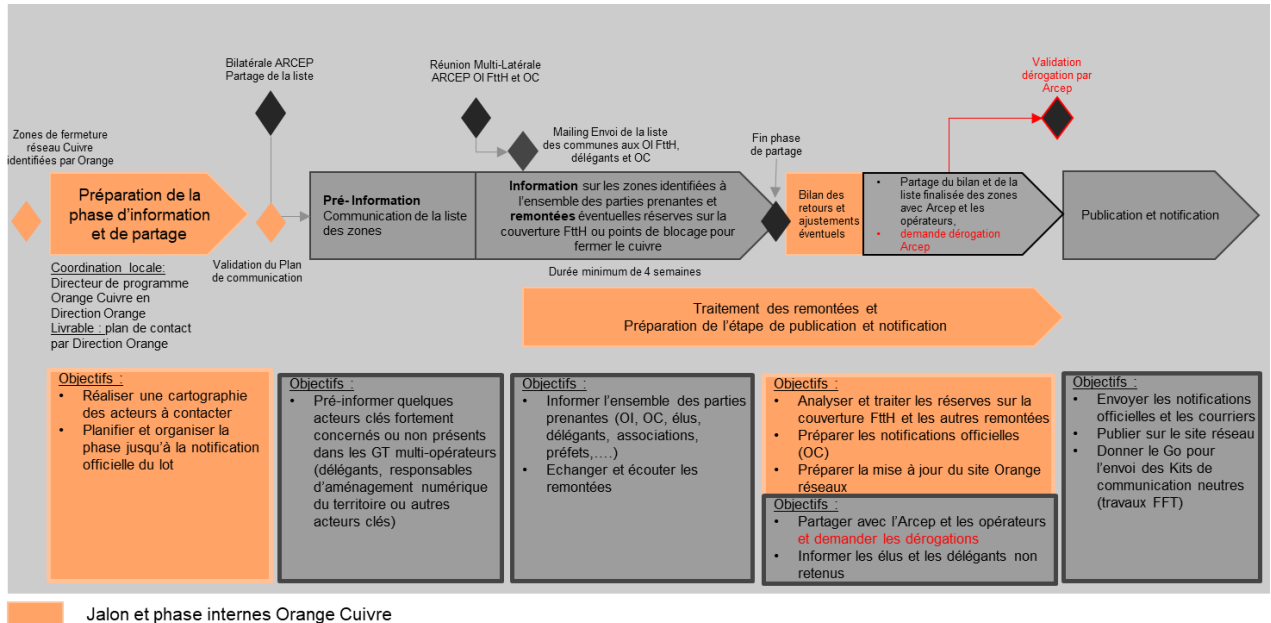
Zones de fermeture réseau Cuivre identifiées par Orange

Préparation de la phase d'information et de partage

Coordination locale: Directeur de programme Orange Cuivre en Direction Orange
Livrable : plan de contact par Direction Orange

Bilatérale ARCEP Partage de la liste

Validation du Plan de communication

Pré- Information
Communication de la liste des zones

Réunion Multi-Latérale ARCEP OI FttH et OC

Mailing Envoi de la liste des communes aux OI FttH, délégants et OC

Information sur les zones identifiées à l'ensemble des parties prenantes et remontées éventuelles réserves sur la couverture FttH ou points de blocage pour fermer le cuivre

Durée minimum de 4 semaines

Fin phase de partage

Bilan des retours et ajustements éventuels

Validation dérogation par Arcep

• Partage du bilan et de la liste finalisée des zones avec Arcep et les opérateurs,
• demande dérogation Arcep

Publication et notification

Traitement des remontées et
Préparation de l'étape de publication et notification

Objectifs :
• Réaliser une cartographie des acteurs à contacter
• Planifier et organiser la phase jusqu'à la notification officielle du lot

Objectifs :
• Pré-informer quelques acteurs clés fortement concernés ou non présents dans les GT multi-opérateurs (délégants, responsables d'aménagement numérique du territoire ou autres acteurs clés)

Objectifs :
• Informer l'ensemble des parties prenantes (OI, OC, élus, délégants, associations, préfets,….)
• Echanger et écouter les remontées

Objectifs :
• Analyser et traiter les réserves sur la couverture FttH et les autres remontées
• Préparer les notifications officielles (OC)
• Préparer la mise à jour du site Orange réseaux

Objectifs :
• Partager avec l'Arcep et les opérateurs et demander les dérogations
• Informer les élus et les délégants non retenus

Objectifs :
• Envoyer les notifications officielles et les courriers
• Publier sur le site réseau
• Donner le Go pour l'envoi des Kits de communication neutres (travaux FFT)

Jalon et phase internes Orange Cuivre